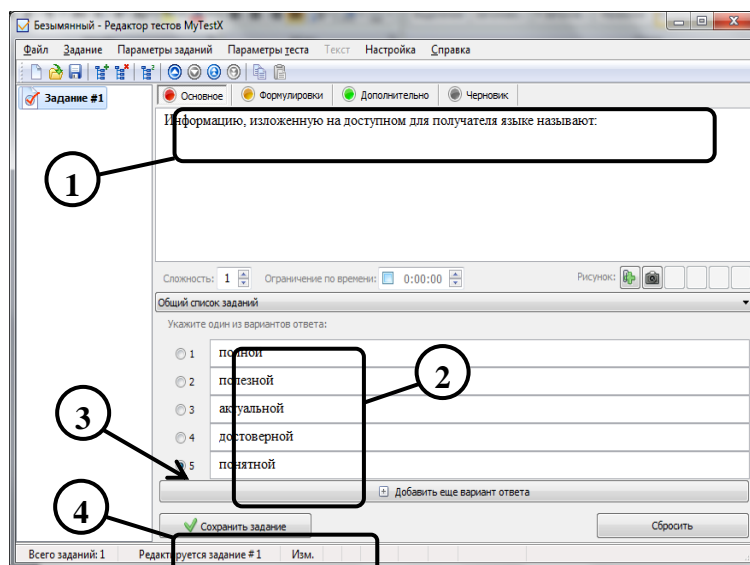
Безымянный - Редактор тестов MyTestX

Файл Задание Параметры заданий Параметры теста Текст Настройка Справка

Задание #1

Основное Формулировки Дополнительно Черновик

Информацию, изложенную на доступном для получателя языке называют:

1

Сложность: 1 Ограничение по времени: 0:00:00 Рисунок:

Общий список заданий

Укажите один из вариантов ответа:

1 полной
2 полезной
3 актуальной
4 достоверной
5 понятной

2

3

Добавить еще вариант ответа

4

Сохранить задание

Сбросить

Всего заданий: 1 Редактируется задание #1 Изм.